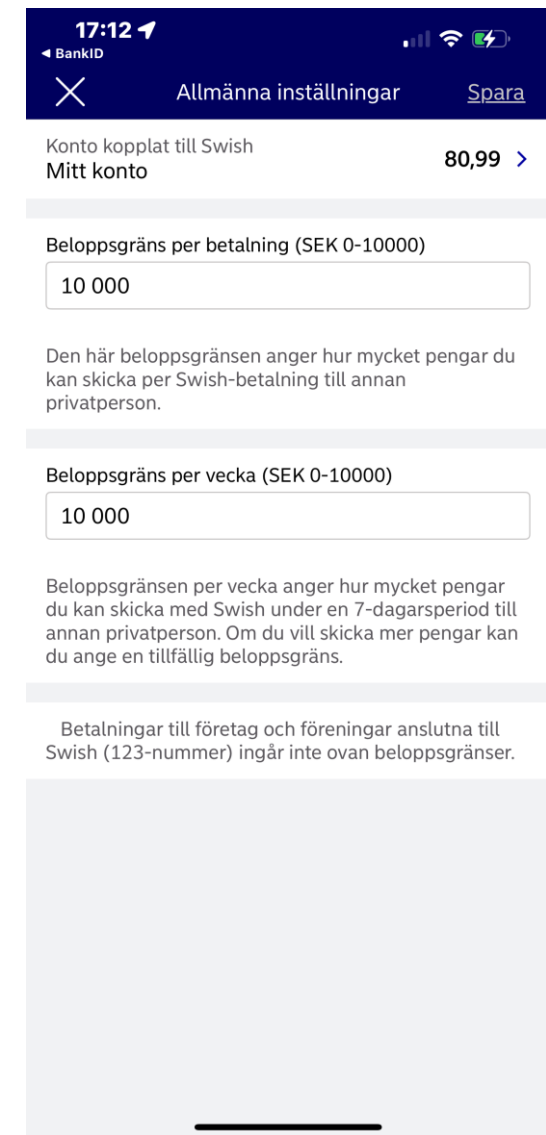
17:12
◀ BankID

Allmänna inställningar
Spara

Konto kopplat till Swish
Mitt konto
80,99 >

Beloppsgräns per betalning (SEK 0-10000)
10 000

Den här beloppsgränsen anger hur mycket pengar du kan skicka per Swish-betalning till annan privatperson.

Beloppsgräns per vecka (SEK 0-10000)
10 000

Beloppsgränsen per vecka anger hur mycket pengar du kan skicka med Swish under en 7-dagarsperiod till annan privatperson. Om du vill skicka mer pengar kan du ange en tillfällig beloppsgräns.

Betalningar till företag och föreningar anslutna till Swish (123-nummer) ingår inte ovan beloppsgränser.